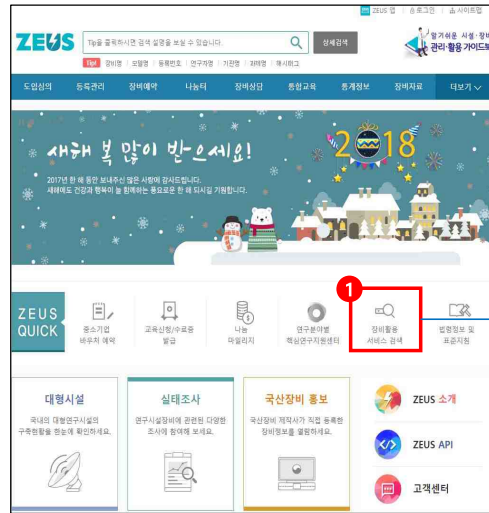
ZEUS 앱 | 로그인 | 사이트맵

ZEUS

Tip을 클릭하시면 검색 설명을 보실 수 있습니다.

상세검색

알기쉬운 시설·장비 관리·활용 가이드북

Tip! 장비명 | 모델명 | 등록번호 | 연구기관 | 기관명 | 지역명 | 해시태그

도입심의 | 등록관리 | 장비예약 | 나눔터 | 장비상담 | 통합교육 | 통계정보 | 장비자료 | 더보기

새해 복 많이 받으세요!

2017년 한 해 동안 보내주신 많은 사랑에 감사드립니다.
새해에도 건강과 행복이 늘 함께하는 풍요로운 한 해 되시길 기원합니다.

2018

ZEUS QUICK

중소기업 바우처 예약

교육신청/수료증 발급

나눔 마일리지

연구분야별 핵심연구지원센터

1

장비활용 서비스 검색

법령정보 및 표준지침

대형시설

국내의 대형연구시설의 구축현황을 한눈에 확인하세요.

실태조사

연구시설장비에 관련된 다양한 조사에 참여해 보세요.

국산장비 홍보

국산장비 제작사가 직접 등록한 장비정보를 열람하세요.

ZEUS 소개

ZEUS API

고객센터